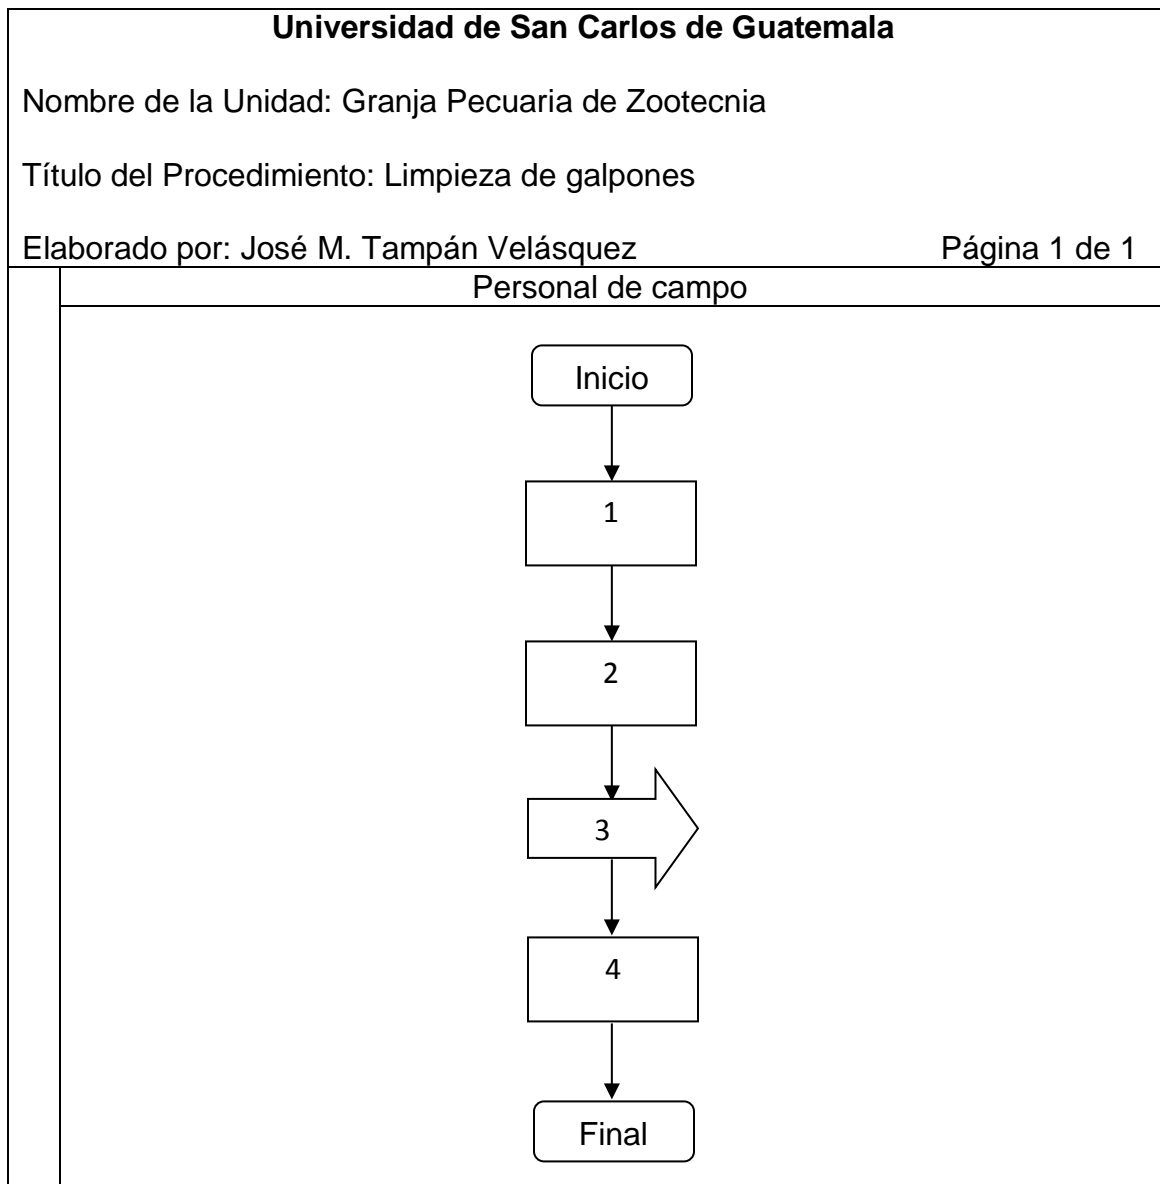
Universidad de San Carlos de Guatemala

Nombre de la Unidad: Granja Pecuaria de Zootecnia

Título del Procedimiento: Limpieza de galpones

Elaborado por: José M. Tampán Velásquez

Página 1 de 1

Personal de campo

Inicio

1

2

3

4

Final